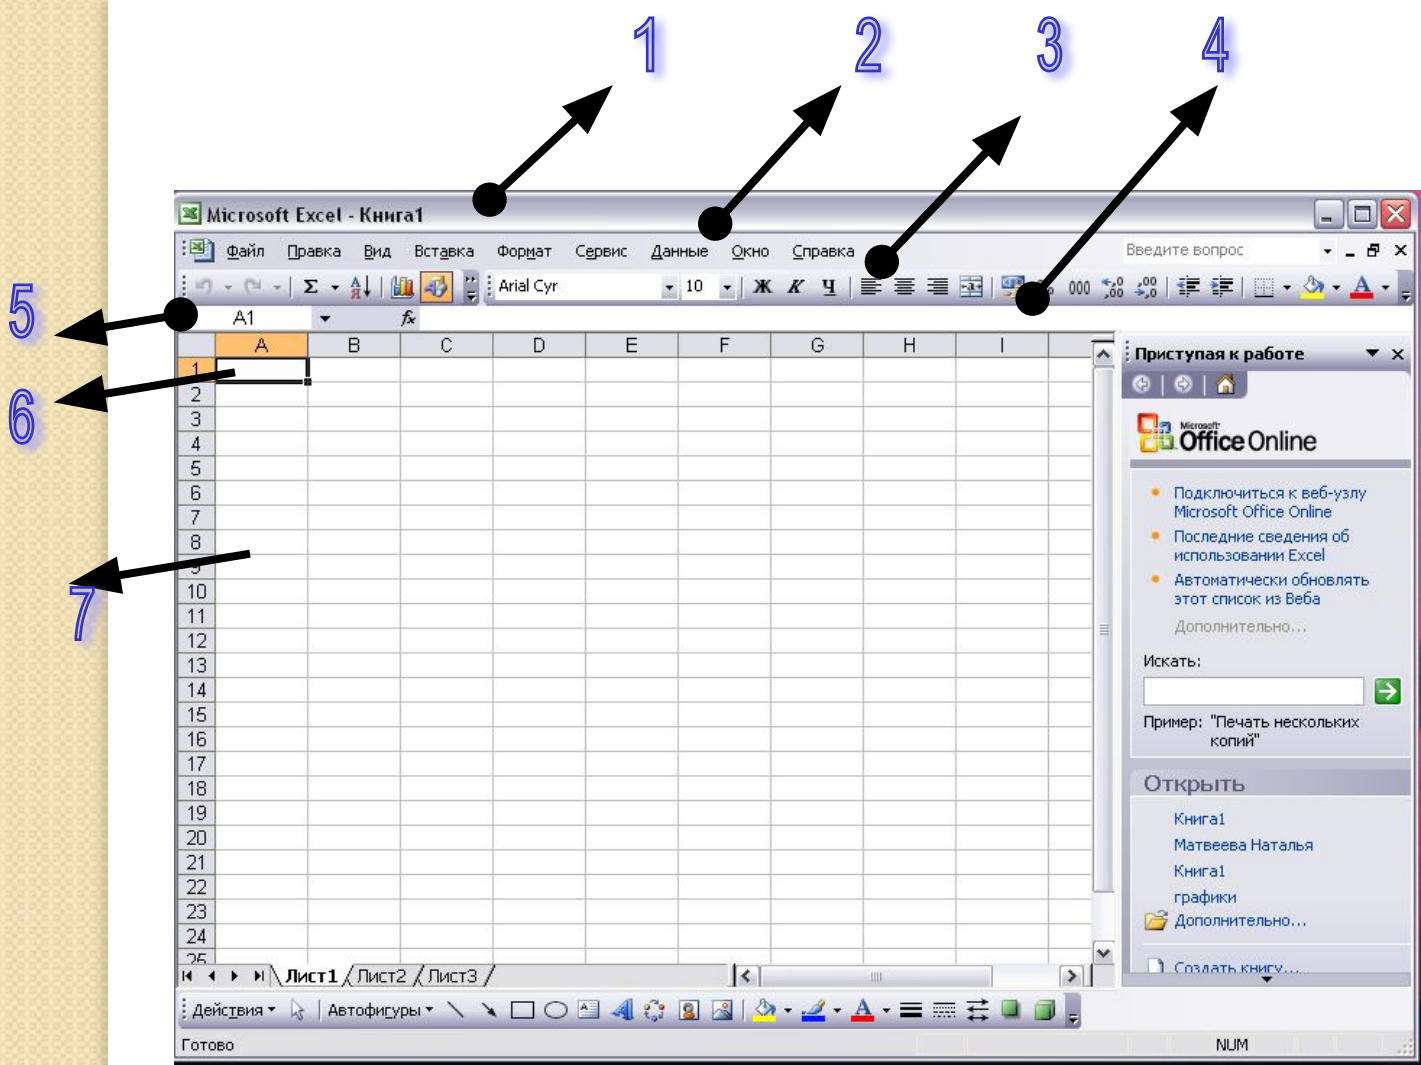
1 2 3 4

Microsoft Excel - Книга1

Файл Правка Вид Вставка Формат Сервис Данные Окно Справка

Введите вопрос

Arial Cyr 10 Ж К Ч

000

5

A1 $f_x$

6

| | A | B | C | D | E | F | G | H | I |
|---|---|---|---|---|---|---|---|---|---|
| 1 | | | | | | | | | |
| 2 | | | | | | | | | |
| 3 | | | | | | | | | |
| 4 | | | | | | | | | |
| 5 | | | | | | | | | |
| 6 | | | | | | | | | |
| 7 | | | | | | | | | |
| 8 | | | | | | | | | |
| 9 | | | | | | | | | |
| 10 | | | | | | | | | |
| 11 | | | | | | | | | |
| 12 | | | | | | | | | |
| 13 | | | | | | | | | |
| 14 | | | | | | | | | |
| 15 | | | | | | | | | |
| 16 | | | | | | | | | |
| 17 | | | | | | | | | |
| 18 | | | | | | | | | |
| 19 | | | | | | | | | |
| 20 | | | | | | | | | |
| 21 | | | | | | | | | |
| 22 | | | | | | | | | |
| 23 | | | | | | | | | |
| 24 | | | | | | | | | |
| 25 | | | | | | | | | |

7

Лист1 Лист2 Лист3

Приступая к работе

Microsoft Office Online

Подключиться к веб-узлу Microsoft Office Online

Последние сведения об использовании Excel

Автоматически обновлять этот список из Веба

Дополнительно...

Искать:

Пример: "Печать нескольких копий"

Открыть

Книга1

Матвеева Наталья

Книга1

графики

Дополнительно...

Создать книгу...

Действия ▾ Автофигуры ▾

Готово

NUM